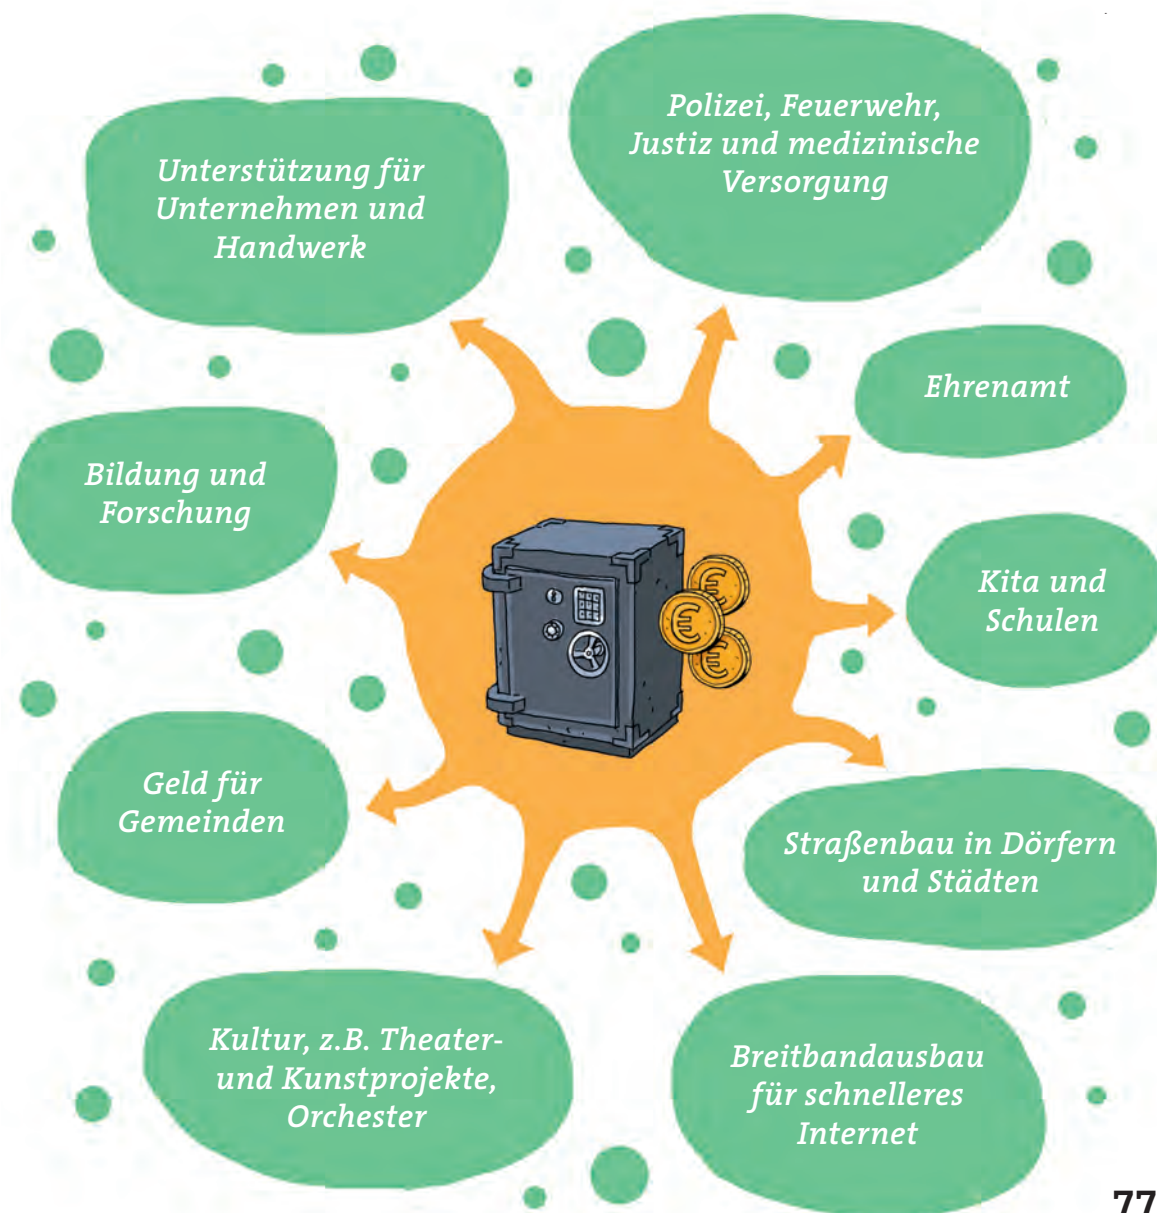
Unterstützung für Unternehmen und Handwerk

Polizei, Feuerwehr, Justiz und medizinische Versorgung

Ehrenamt

Bildung und Forschung

Kita und Schulen

Geld für Gemeinden

Straßenbau in Dörfern und Städten

Kultur, z.B. Theater- und Kunstprojekte, Orchester

Breitbandausbau für schnelleres Internet

77